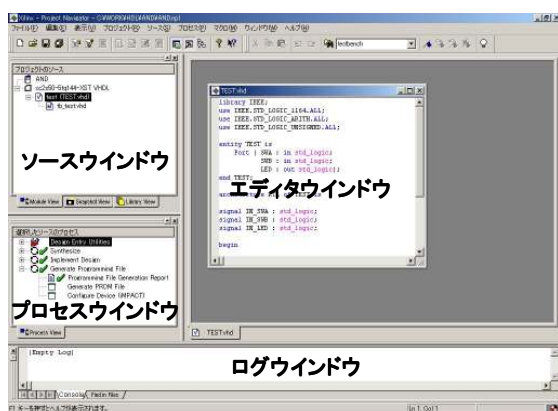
Xilinx - Project Navigator - C:¥WORK¥HDL¥AND¥AND.npl
ファイル(F) 編集(E) 表示(V) プロジェクト(P) ソース(S) プロセス(R) マクロ(M) ウィンドウ(W) ヘルプ(H)

testbench

プロジェクトのソース
AND
xc2s50-5tq144-XST VHDL
test (TEST.vhd)
tb_test.vhd

ソースウインドウ

Module View
Snapshot View
Library View

選択ソースのプロセス
Design Entry Utilities
Synthesize
Implement Design
Generate Programming File
Programming File Generation Report
Generate PROM File
Configure Device (iMPACT)

プロセスウインドウ

Process View

TEST.vhd

library IEEE;
use IEEE.STD_LOGIC_1164.ALL;
use IEEE.STD_LOGIC_ARITH.ALL;
use IEEE.STD_LOGIC_UNSIGNED.ALL;

entity TEST is
Port ( SWA : in std_logic;
SWB : in std_logic;
LED : out std_logic);
end TEST;

エディタウインドウ

signal IN_SWA : std_logic;
signal IN_SWB : std_logic;
signal IN_LED : std_logic;

begin

TEST.vhd

[Empty Log]

ログウインドウ

Console
Find in Files

F1 キーを押すとヘルプが表示されます。
Ln 1 Col 1